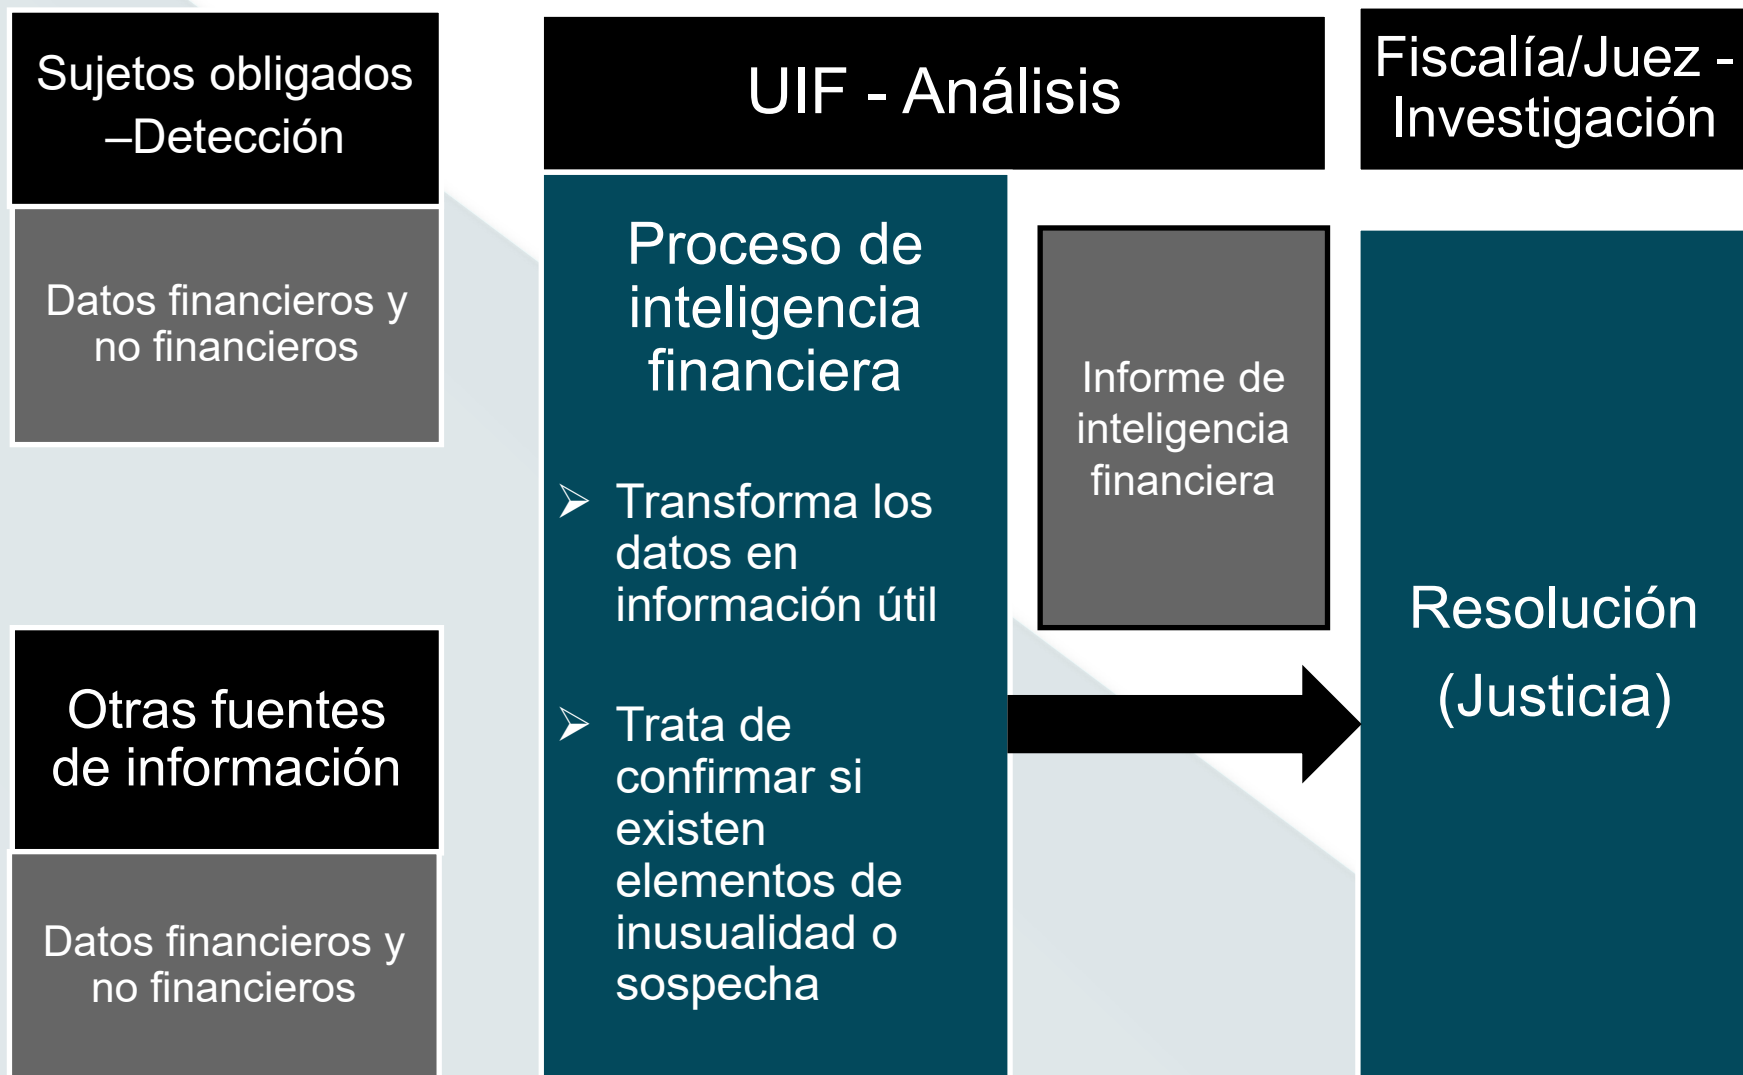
Sujetos obligados –Detección

Datos financieros y no financieros

Otras fuentes de información

Datos financieros y no financieros

UIF - Análisis

Proceso de inteligencia financiera

➢ Transforma los datos en información útil

➢ Trata de confirmar si existen elementos de inusualidad o sospecha

Informe de inteligencia financiera

Fiscalía/Juez - Investigación

Resolución (Justicia)